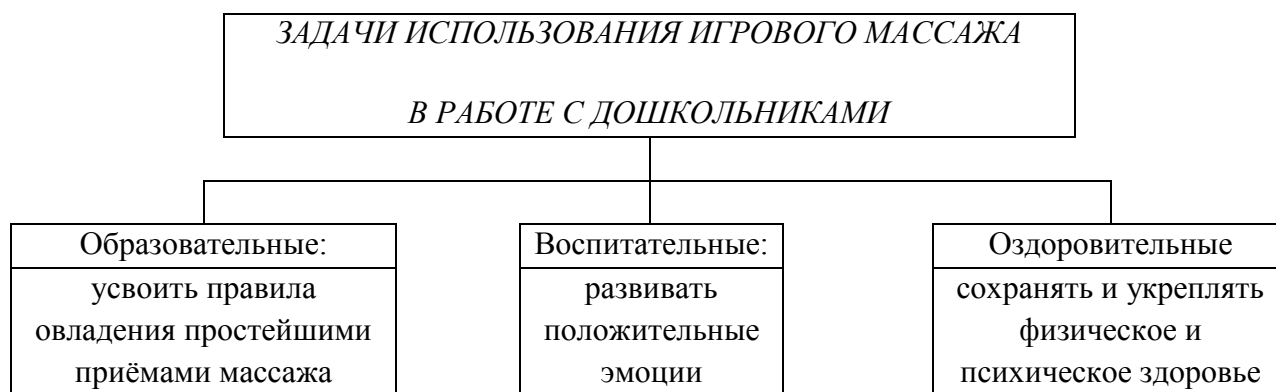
ЗАДАЧИ ИСПОЛЬЗОВАНИЯ ИГРОВОГО МАССАЖА

В РАБОТЕ С ДОШКОЛЬНИКАМИ

Образовательные:
усвоить правила овладения простейшими приёмами массажа

Воспитательные:
развивать положительные эмоции

Оздоровительные
сохранять и укреплять физическое и психическое здоровье